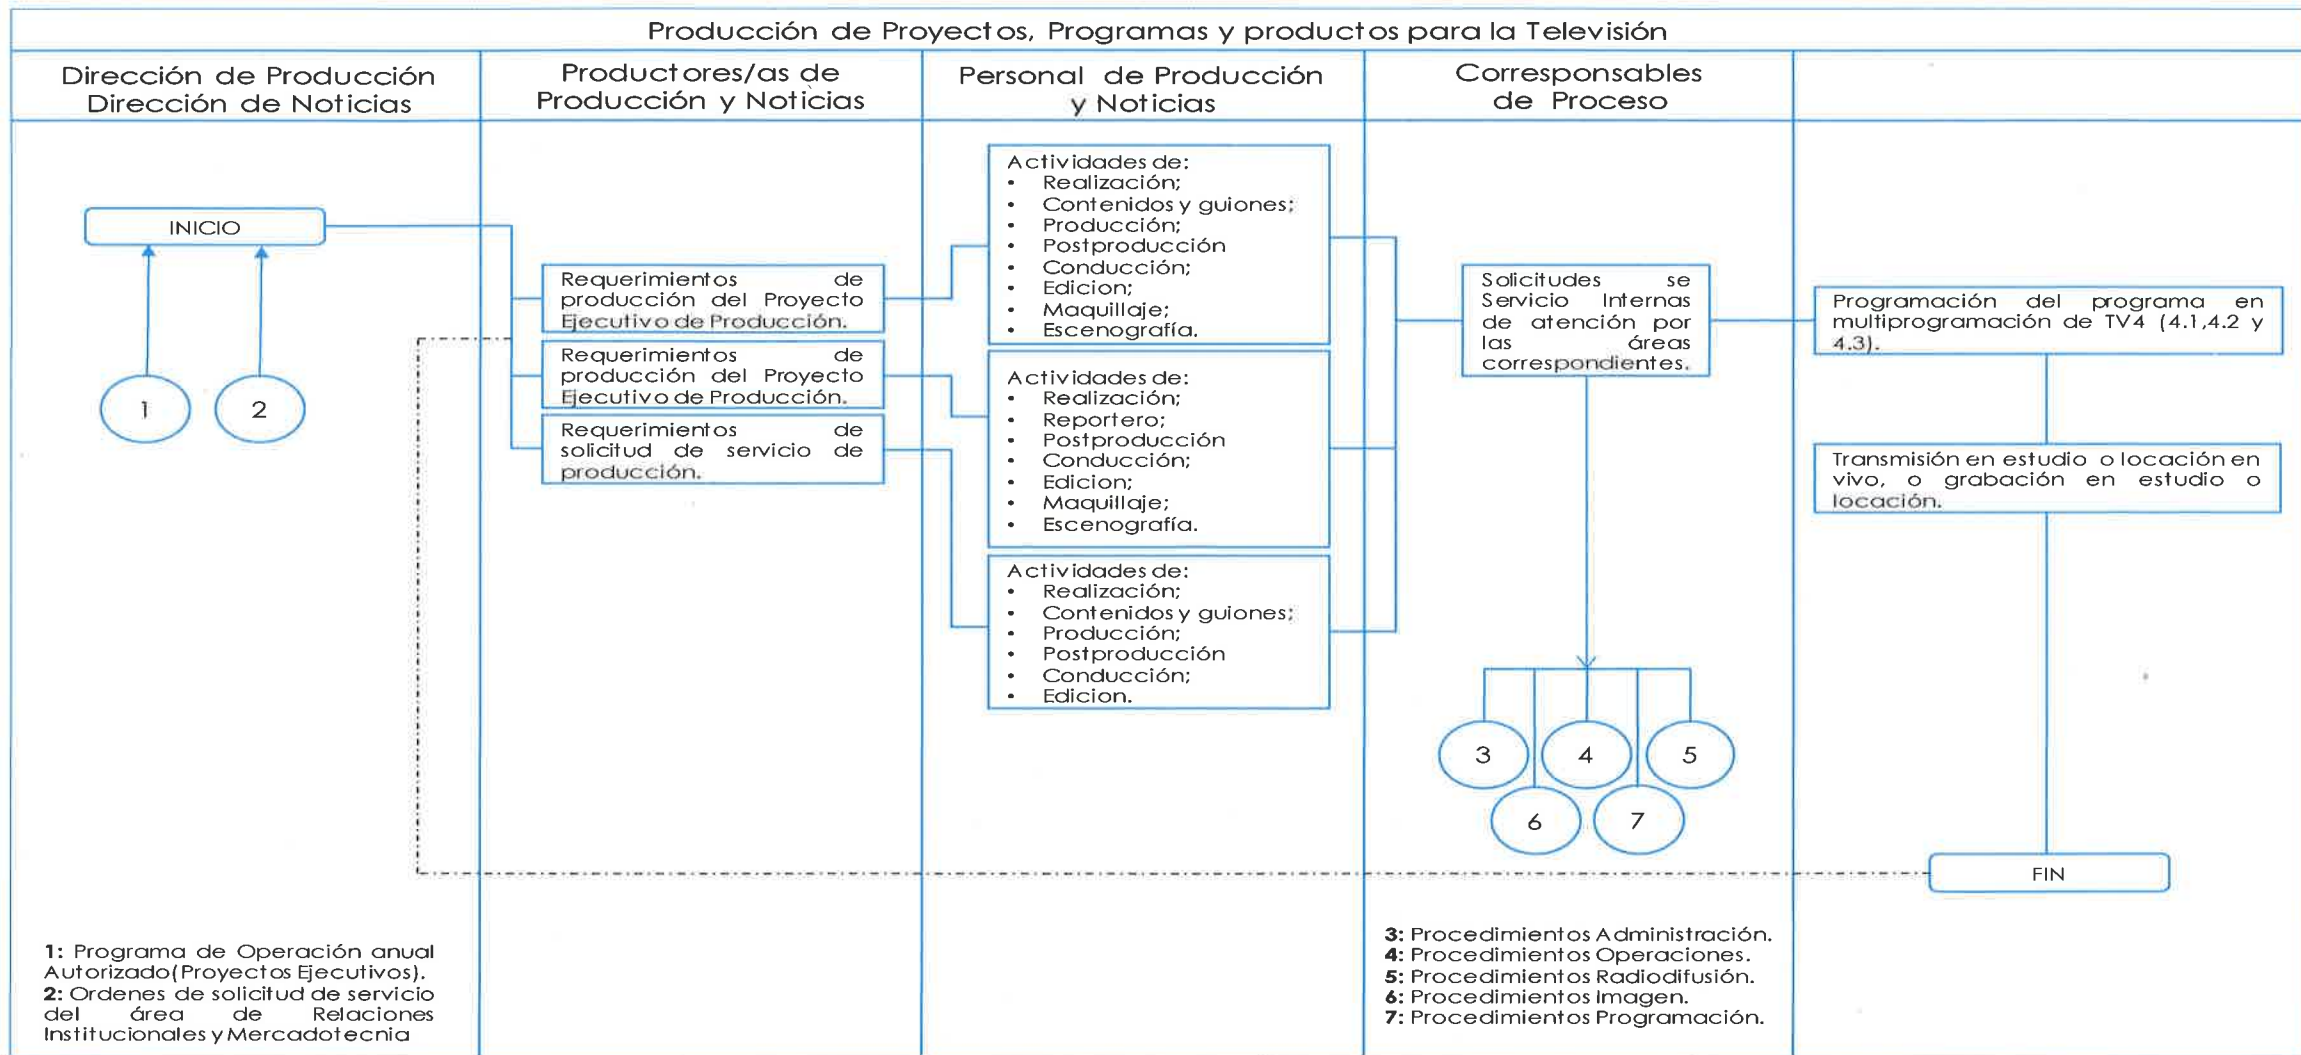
Producción de Proyectos, Programas y productos para la Televisión

Dirección de Producción
Dirección de Noticias

Productores/as de Producción y Noticias

Personal de Producción y Noticias

Corresponsables de Proceso

INICIO

1

2

Requerimientos de producción del Proyecto Ejecutivo de Producción.

Requerimientos de producción del Proyecto Ejecutivo de Producción.

Requerimientos de solicitud de servicio de producción.

Actividades de:
- Realización;
- Contenidos y guiones;
- Producción;
- Postproducción
- Conducción;
- Edicion;
- Maquillaje;
- Escenografía.

Actividades de:
- Realización;
- Reportero;
- Postproducción
- Conducción;
- Edicion;
- Maquillaje;
- Escenografía.

Actividades de:
- Realización;
- Contenidos y guiones;
- Producción;
- Postproducción
- Conducción;
- Edicion.

Solicitudes se Servicio Internas de atención por las áreas correspondientes.

3

4

5

6

7

Programación del programa en multiprogramación de TV4 (4.1,4.2 y 4.3).

Transmisión en estudio o locación en vivo, o grabación en estudio o locación.

FIN

**1:** Programa de Operación anual Autorizado(Proyectos Ejecutivos).
**2:** Ordenes de solicitud de servicio del área de Relaciones Institucionales y Mercadotecnia

**3:** Procedimientos Administración.
**4:** Procedimientos Operaciones.
**5:** Procedimientos Radiodifusión.
**6:** Procedimientos Imagen.
**7:** Procedimientos Programación.